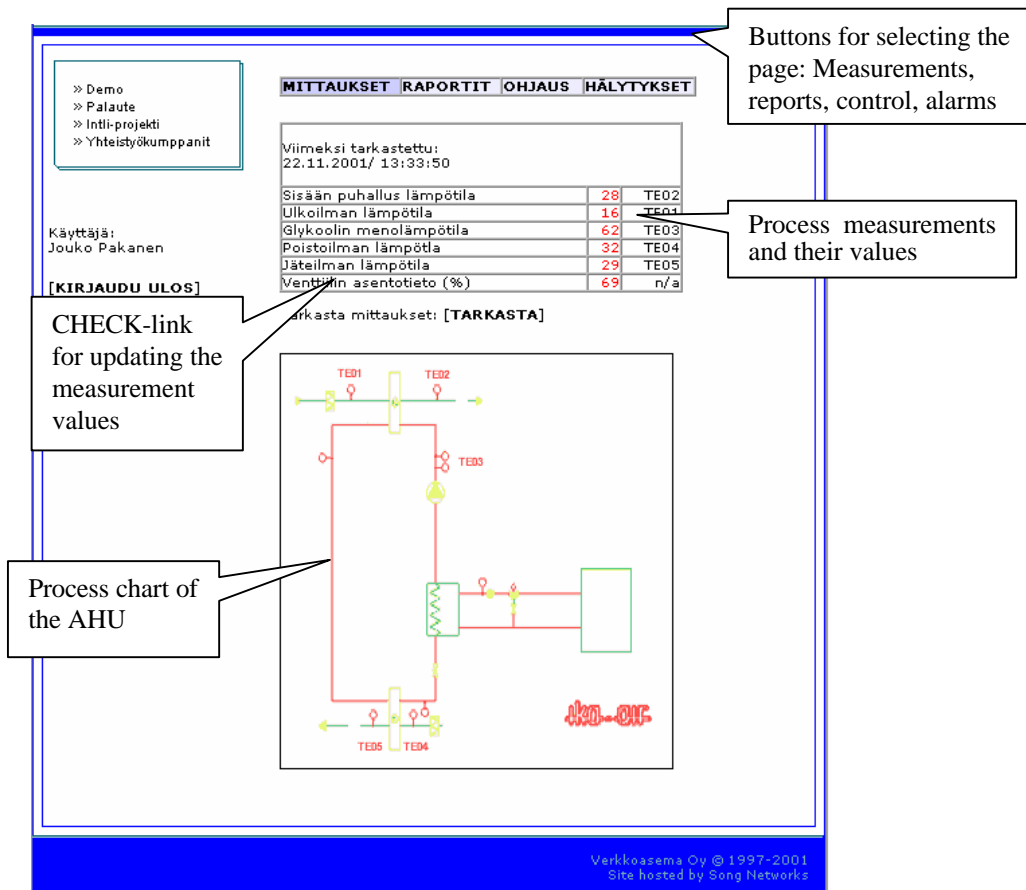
Buttons for selecting the page: Measurements, reports, control, alarms

» Demo
» Palaute
» Intli-projekti
» Yhteistyökumppanit

MITTAUKSET RAPORTIT OHJAUS HÄLYTYKSET

Viimeksi tarkastettu:
22.11.2001/ 13:33:50

| | | |
|---|---|---|
| Sisään puhallus lämpötila | 28 | TE02 |
| Ulkoilman lämpötila | 16 | TE01 |
| Glykoolin menolämpötila | 62 | TE03 |
| Poistoilman lämpötla | 32 | TE04 |
| Jäteilman lämpötila | 29 | TE05 |
| Venttiilin asentotieto (%) | 69 | n/a |

Process measurements and their values

Käyttäjä:
Jouko Pakanen

[KIRJAUDU ULOS]

CHECK-link for updating the measurement values

Tarkasta mittaukset: [TARKASTA]

TE01
TE02
TE03
TE05
TE04

Process chart of the AHU

Verkkoasema Oy © 1997-2001
Site hosted by Song Networks